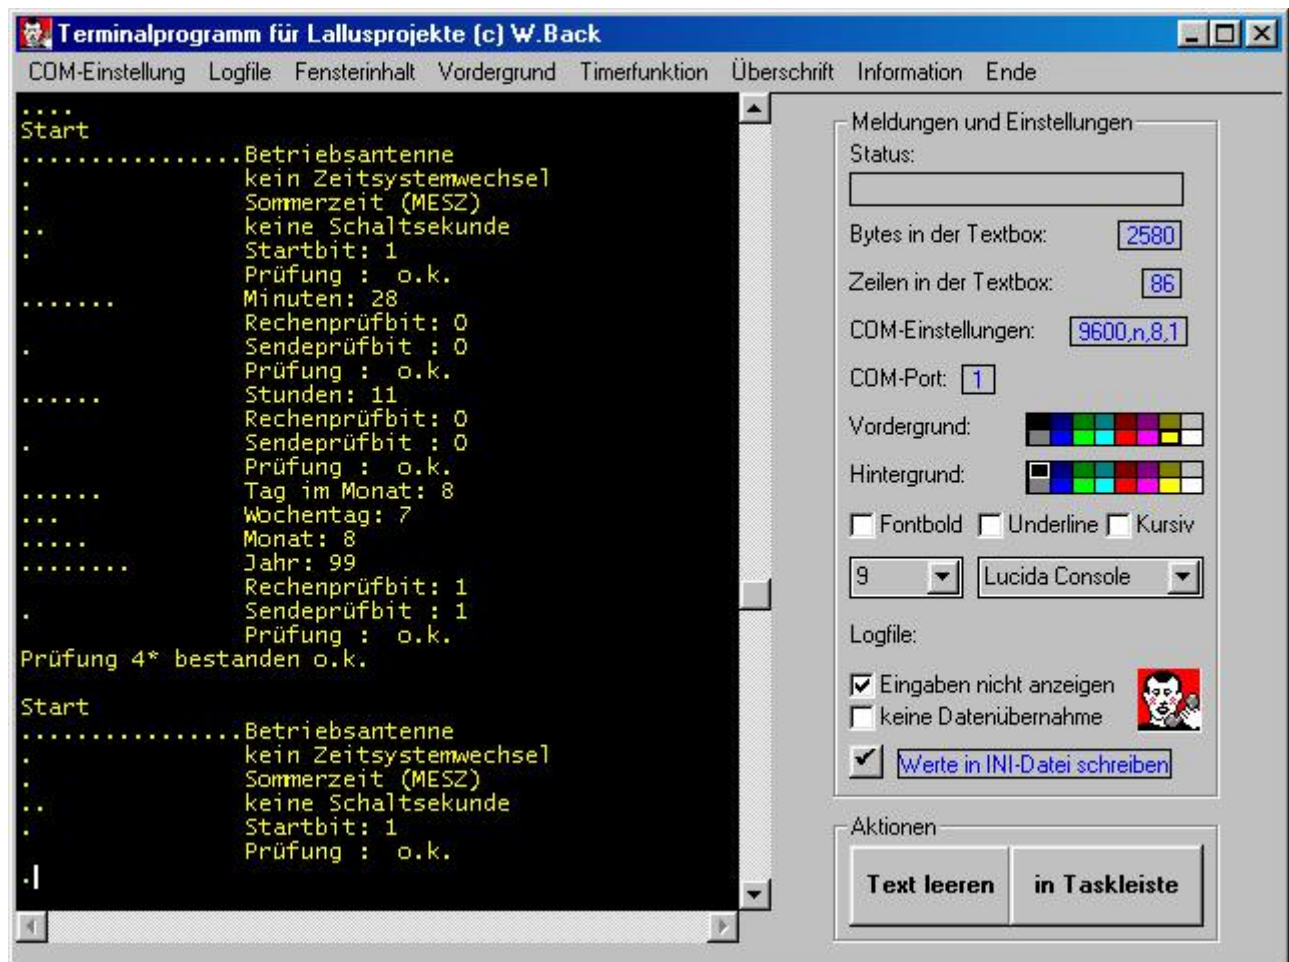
Terminalprogramm für Lallusprojekte (c) W.Back

COM-Einstellung Logfile Fensterinhalt Vordergrund Timerfunktion Überschrift Information Ende

....
Start
................Betriebsantenne
. kein Zeitsystemwechsel
. Sommerzeit (MESZ)
.. keine Schaltsekunde
. Startbit: 1
Prüfung : o.k.
....... Minuten: 28
Rechenprüfbit: 0
. Sendeprüfbit : 0
Prüfung : o.k.
...... Stunden: 11
Rechenprüfbit: 0
. Sendeprüfbit : 0
Prüfung : o.k.
...... Tag im Monat: 8
... Wochentag: 7
..... Monat: 8
........ Jahr: 99
Rechenprüfbit: 1
. Sendeprüfbit : 1
Prüfung : o.k.
Prüfung 4* bestanden o.k.

Start
................Betriebsantenne
. kein Zeitsystemwechsel
. Sommerzeit (MESZ)
.. keine Schaltsekunde
. Startbit: 1
Prüfung : o.k.
.

Meldungen und Einstellungen
Status:
Bytes in der Textbox: 2580
Zeilen in der Textbox: 86
COM-Einstellungen: 9600,n,8,1
COM-Port: 1
Vordergrund:
Hintergrund:
Fontbold Underline Kursiv
9 Lucida Console
Logfile:
Eingaben nicht anzeigen
keine Datenübernahme
Werte in INI-Datei schreiben

Aktionen
Text leeren
in Taskleiste